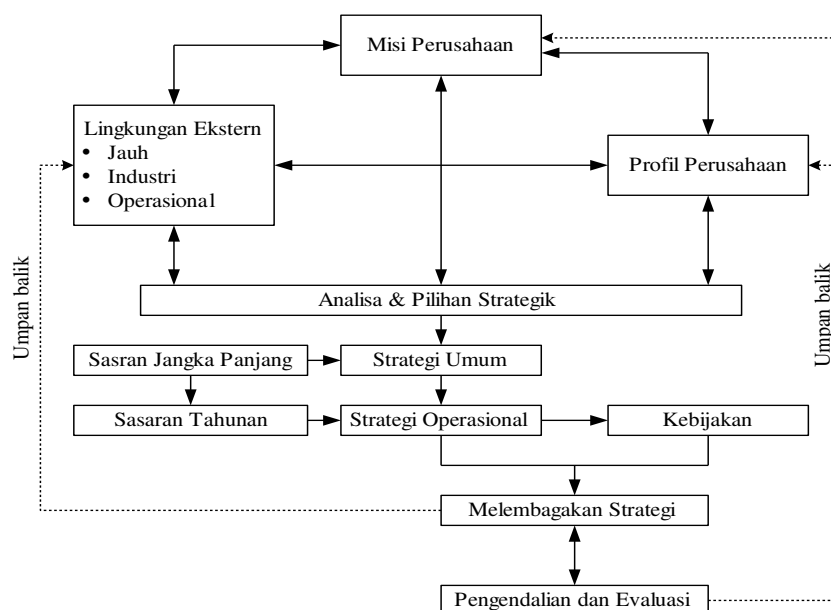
Misi Perusahaan

Lingkungan Ekstern
• Jauh
• Industri
• Operasiona1

Profil Perusahaan

Umpan balik

Umpan balik

Analisa & Pilihan Strategik

Sasran Jangka Panjang

Strategi Umum

Sasaran Tahunan

Strategi Operasional

Kebijakan

Melembagakan Strategi

Pengendalian dan Evaluasi